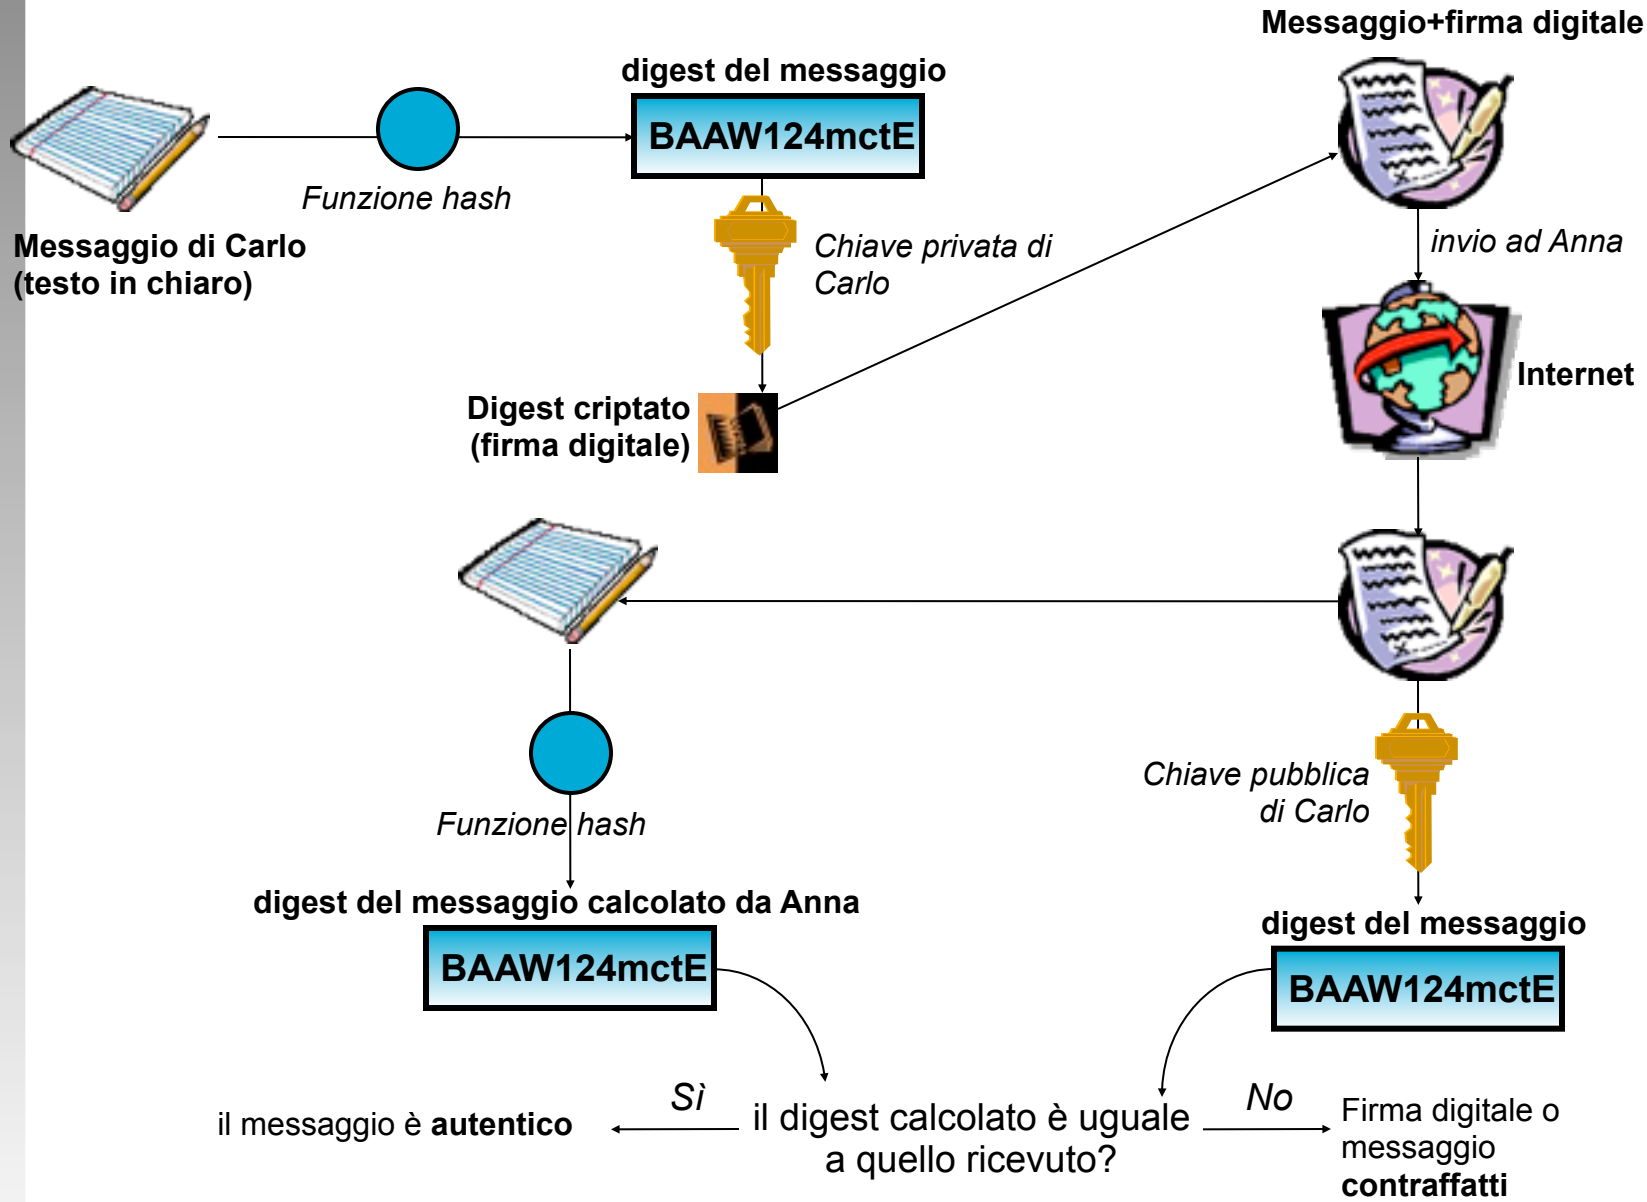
Messaggio+firma digitale

digest del messaggio

BAAW124mctE

Funzione hash

Messaggio di Carlo (testo in chiaro)

Chiave privata di Carlo

invio ad Anna

Internet

Digest criptato (firma digitale)

Chiave pubblica di Carlo

Funzione hash

digest del messaggio calcolato da Anna

BAAW124mctE

digest del messaggio

BAAW124mctE

Sì

No

il messaggio è **autentico**

il digest calcolato è uguale a quello ricevuto?

Firma digitale o messaggio **contraffatti**